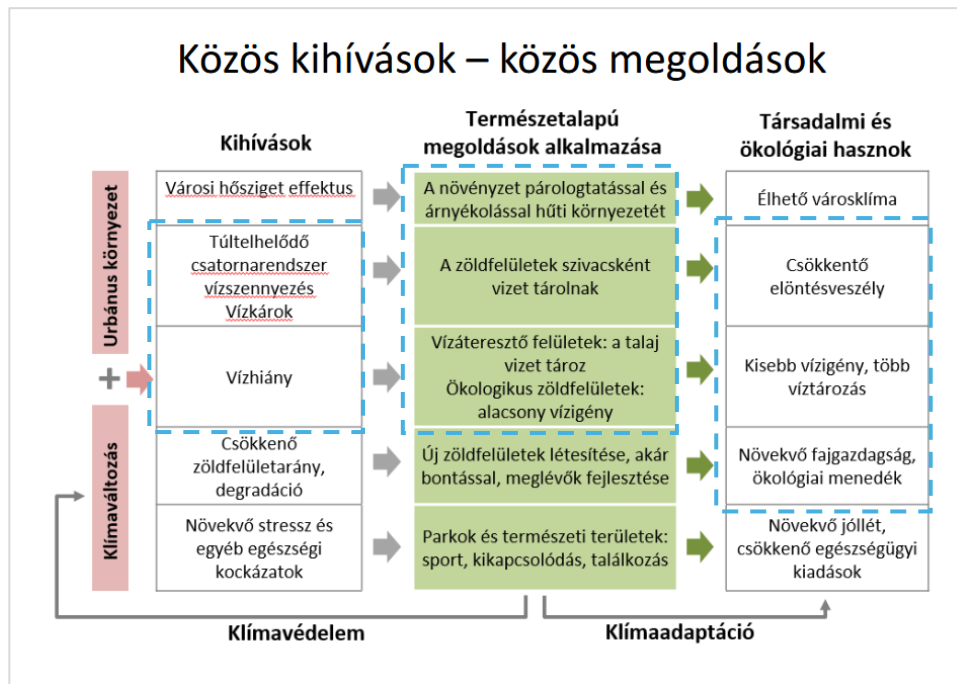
Közös kihívások – közös megoldások

Kihívások

Természetalapú megoldások alkalmazása

Társadalmi és ökológiai hasznok

Urbánus környezet

+

Klímaváltozás

| Kihívások | Természetalapú megoldások alkalmazása | Társadalmi és ökológiai hasznok |
|---|---|---|
| Városi hősziget effektus | A növényzet párologtatással és árnyékolással hűti környezetét | Élhető városklíma |
| Túltelhelődő csatornarendszer vízszennyezés Vízkárok | A zöldfelületek szivacsként vizet tárolnak | Csökkentő elöntésveszély |
| Vízhiány | Vízáteresztő felületek: a talaj vizet tároz Ökologikus zöldfelületek: alacsony vízigény | Kisebb vízigény, több víztározás |
| Csökkenő zöldfelületarány, degradáció | Új zöldfelületek létesítése, akár bontással, meglévők fejlesztése | Növekvő fajgazdagság, ökológiai menedék |
| Növekvő stressz és egyéb egészségi kockázatok | Parkok és természeti területek: sport, kikapcsolódás, találkozás | Növekvő jóllét, csökkenő egészségügyi kiadások |

Klímavédelem

Klímaadaptáció